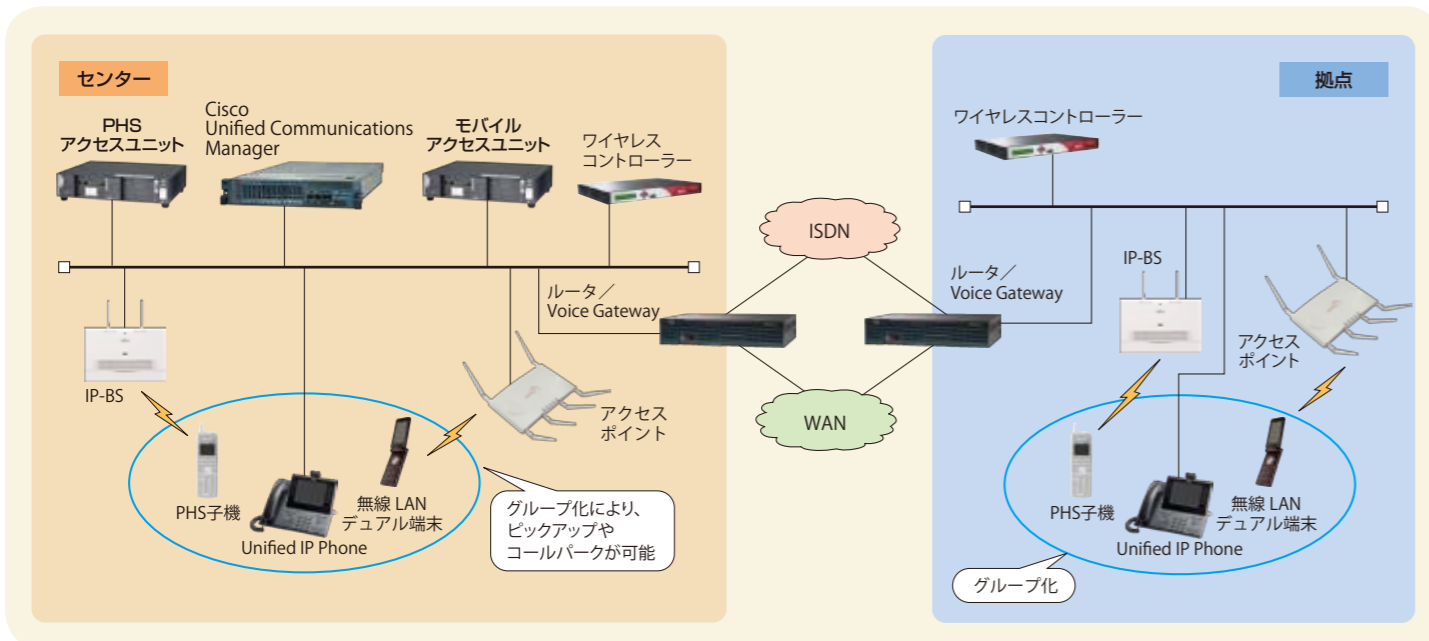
センター

PHS
アクセスユニット

Cisco
Unified Communications
Manager

モバイル
アクセスユニット

ワイヤレス
コントローラー

ISDN

ルータ／
Voice Gateway

IP-BS

アクセス
ポイント

PHS子機

無線 LAN
デュアル端末

Unified IP Phone

グループ化により、
ピックアップや
コールパークが可能

WAN

拠点

ワイヤレスコントローラー

ルータ／
Voice Gateway

IP-BS

アクセス
ポイント

PHS子機

無線 LAN
デュアル端末

Unified IP Phone

グループ化